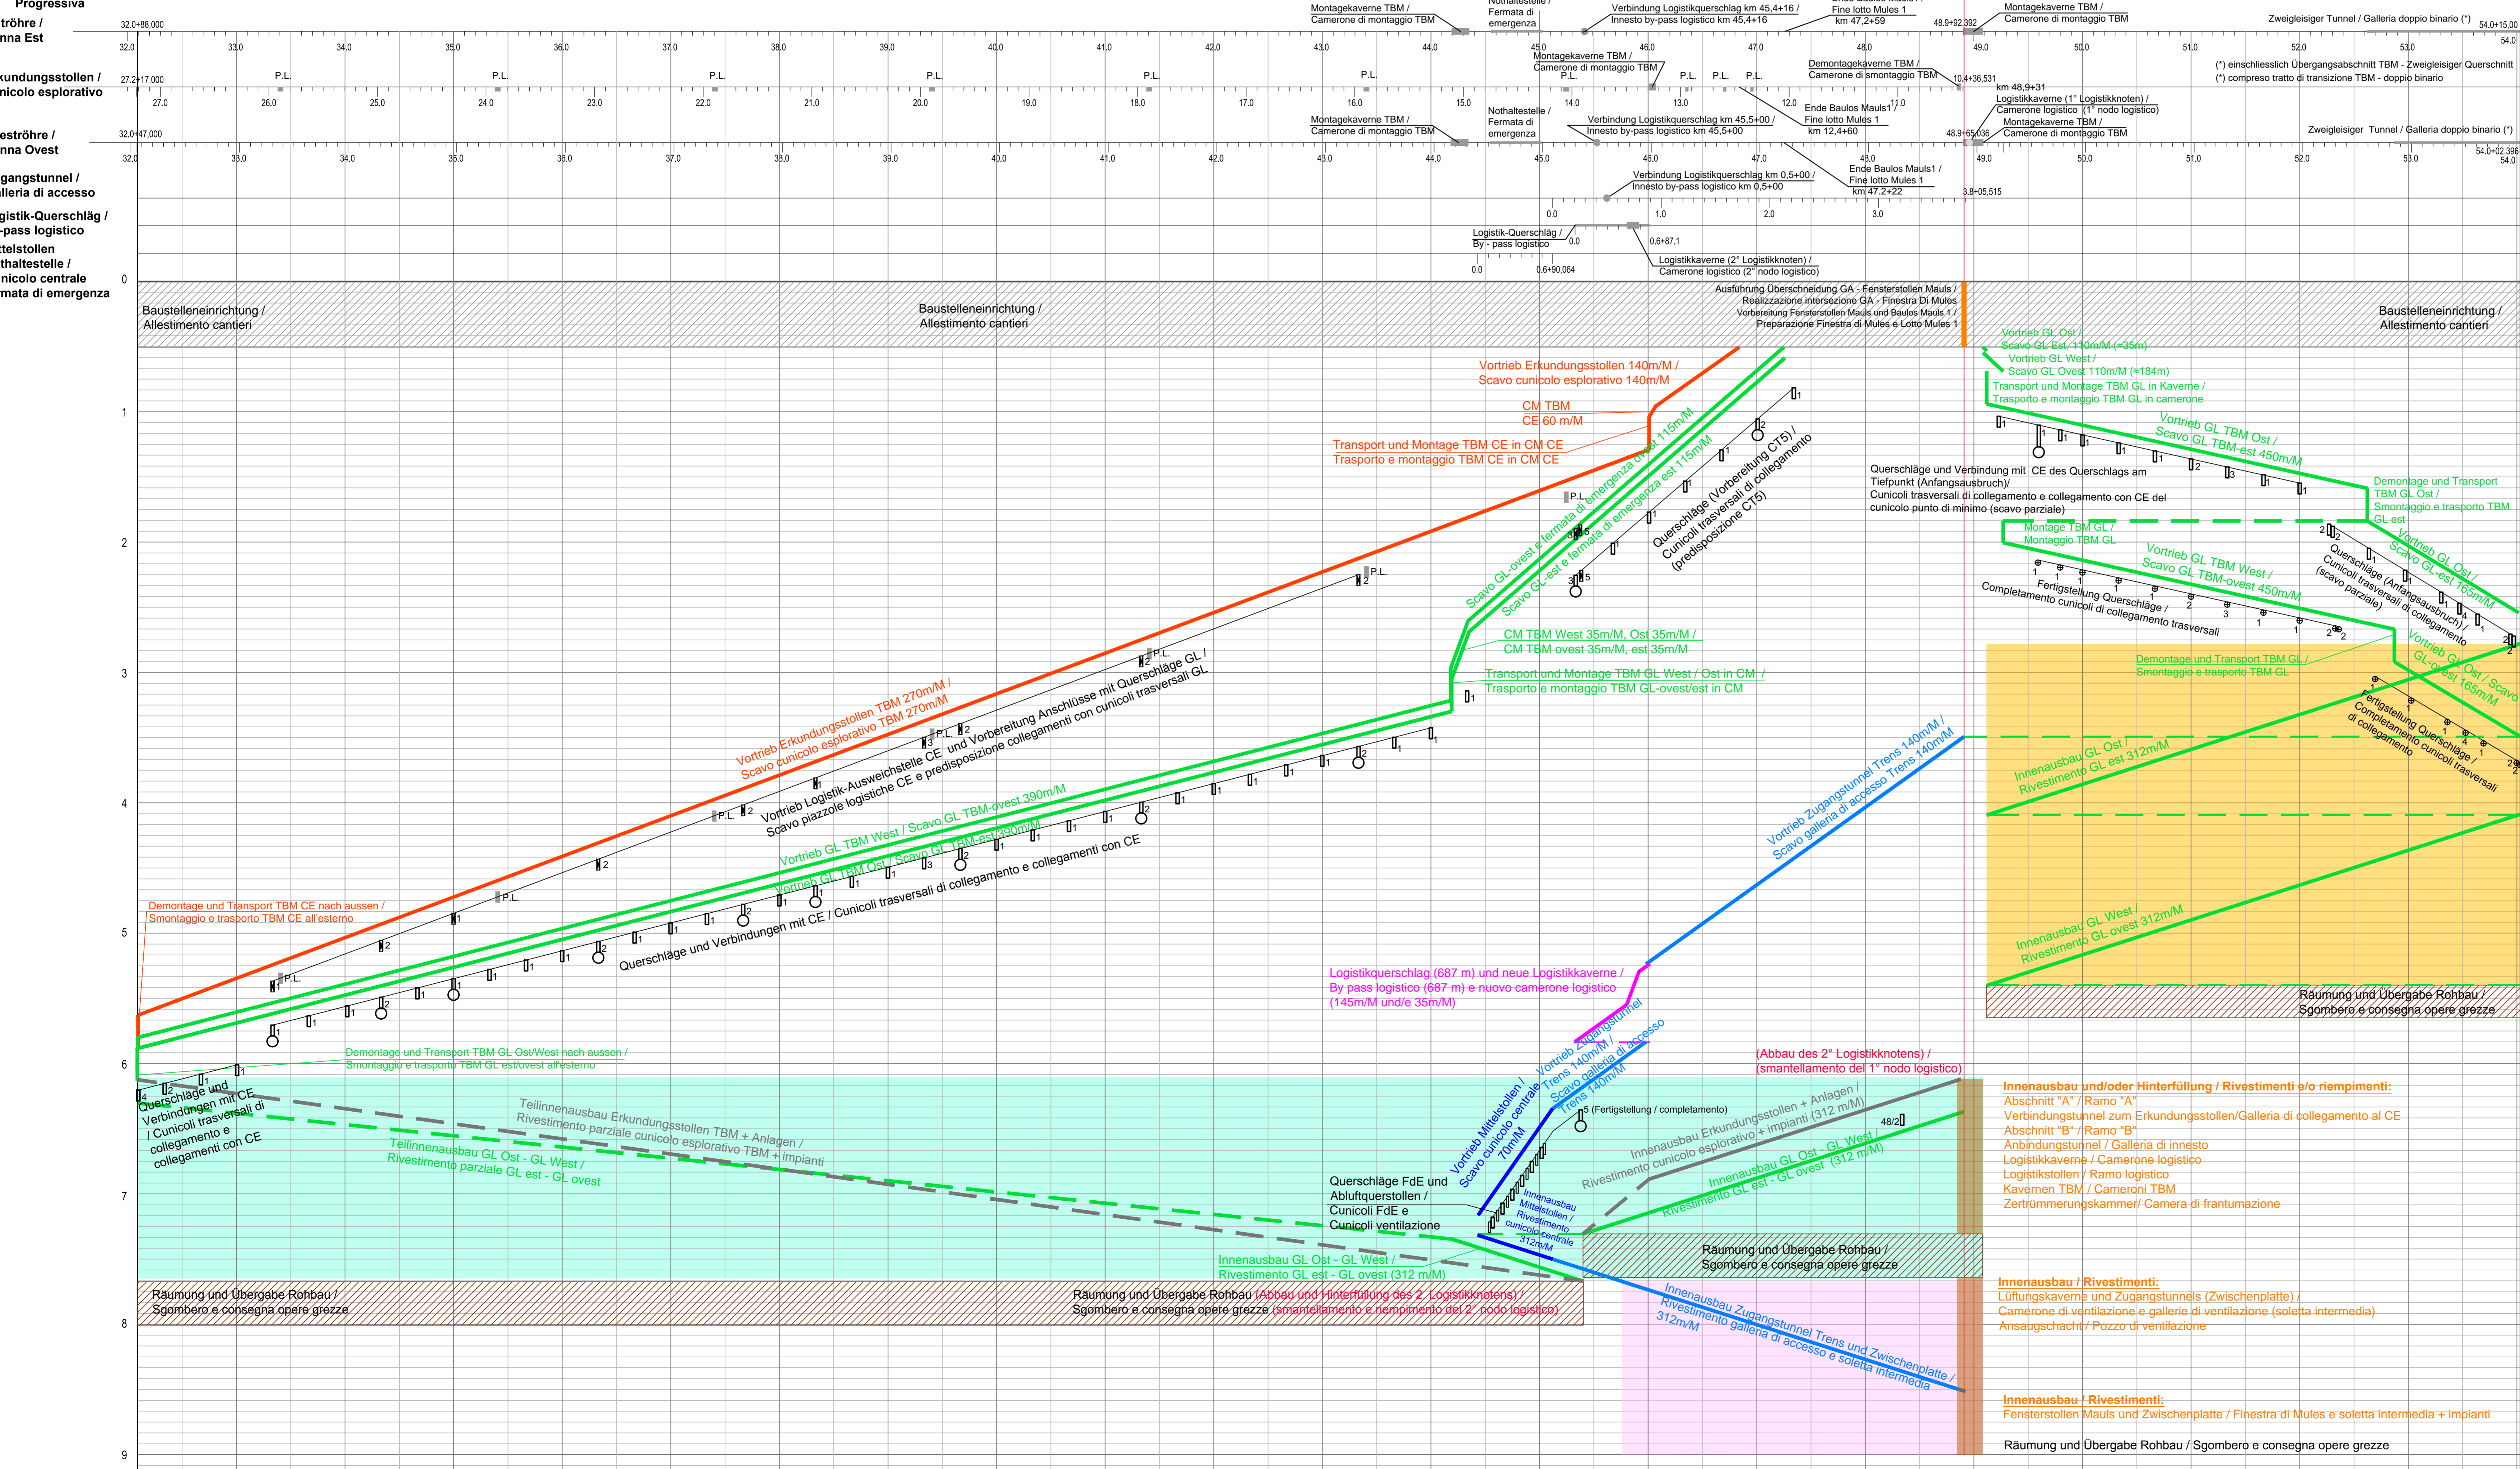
Progressiva
tröhre /
nna Est
kundungsstollen /
nicolo esplorativo
eströhre /
nna Ovest
gangstunnel /
lleria di accesso
gistik-Querschläg /
-pass logistico
ttelstollen
thaltestelle /
nicolo centrale
mata di emergenza

32.0+88,000
32.0 33.0 34.0 35.0 36.0 37.0 38.0 39.0 40.0 41.0 42.0 43.0 44.0 45.0 46.0 47.0 48.0 49.0 50.0 51.0 52.0 53.0 54.0
Montagekaverne TBM /
Camerone di montaggio TBM
Nothaltestelle /
Fermata di
emergenza
Verbindung Logistikquerschlag km 45,4+16 /
Innesto by-pass logistico km 45,4+16
Fine lotto Mules 1
km 47,2+59
48.9+92,392
Montagekaverne TBM /
Camerone di montaggio TBM
Zweigleisiger Tunnel / Galleria doppio binario (*)
54.0+15,00
27.2+17,000
P.L.
27.0 26.0 25.0 24.0 23.0 22.0 21.0 20.0 19.0 18.0 17.0 16.0 15.0 14.0 13.0 12.0 11.0
Montagekaverne TBM /
Camerone di montaggio TBM
Demontagekaverne TBM /
Camerone di smontaggio TBM
10.4+36,531
(*) einschliesslich Übergangsabschnitt TBM - Zweigleisiger Querschnitt
(*) compreso tratto di transizione TBM - doppio binario
km 48,9+31
Logistikkaverne (1° Logistikknoten) /
Camerone logistico (1° nodo logistico)
Montagekaverne TBM /
Camerone di montaggio TBM
Ende Baulos Mauls1 /
Fine lotto Mules 1
km 12,4+60
Nothaltestelle /
Fermata di
emergenza
Verbindung Logistikquerschlag km 45,5+00 /
Innesto by-pass logistico km 45,5+00
32.0+47,000
48.9+65,036
Zweigleisiger Tunnel / Galleria doppio binario (*)
54.0+02,396
Ende Baulos Mauls1 /
Fine lotto Mules 1
km 47,2+22
Verbindung Logistikquerschlag km 0,5+00 /
Innesto by-pass logistico km 0,5+00
3.8+05,515
0.0 1.0 2.0 3.0
Logistik-Querschläg /
By - pass logistico
0.6+87,1
Logistikkaverne (2° Logistikknoten) /
Camerone logistico (2° nodo logistico)
0.6+90,064

0 1 2 3 4 5 6 7 8 9

Baustelleneinrichtung /
Allestimento cantieri
Baustelleneinrichtung /
Allestimento cantieri
Ausführung Überschneidung GA - Fensterstollen Mauls /
Realizzazione intersezione GA - Finestra Di Mules
Vorbereitung Fensterstollen Mauls und Baulos Mauls 1 /
Preparazione Finestra di Mules e Lotto Mules 1
Baustelleneinrichtung /
Allestimento cantieri

Vortrieb Erkundungsstollen 140m/M /
Scavo cunicolo esplorativo 140m/M
CM TBM
CE 60 m/M
Transport und Montage TBM CE in CM CE
Trasporto e montaggio TBM CE in CM CE
Vortrieb GL Ost /
Scavo GL Est 110m/M (≈35m)
Vortrieb GL West /
Scavo GL Ovest 110m/M (≈184m)
Transport und Montage TBM GL in Kaverne /
Trasporto e montaggio TBM GL in camerone
Vortrieb GL TBM Ost /
Scavo GL TBM-est 450m/M
Querschläge und Verbindung mit CE des Querschlags am Tiefpunkt (Anfangsausbruch)/
Cunicoli trasversali di collegamento e collegamento con CE del cunicolo punto di minimo (scavo parziale)
Demontage und Transport TBM GL Ost /
Smontaggio e trasporto TBM GL est
Montage TBM GL /
Montaggio TBM GL
Vortrieb GL TBM West /
Scavo GL TBM-ovest 450m/M
Vortrieb GL Ost /
Scavo GL-est 165m/M
Querschläge (Anfangsausbruch) /
Cunicoli trasversali di collegamento (scavo parziale)
Fertigstellung Querschläge /
Completamento cunicoli di collegamento trasversali
Scavo GL-ovest e fermata di emergenza ovest 115m/M
Scavo GL-est e fermata di emergenza est 115m/M
Querschläge (Vorbereitung CT5) /
Cunicoli trasversali di collegamento (predisposizione CT5)
CM TBM West 35m/M, Ost 35m/M /
CM TBM ovest 35m/M, est 35m/M
Transport und Montage TBM GL West / Ost in CM /
Trasporto e montaggio TBM GL-ovest/est in CM
Demontage und Transport TBM GL /
Smontaggio e trasporto TBM GL
Vortrieb GL Ost / Scavo GL-ovest 165m/M
Fertigstellung Querschläge /
Completamento cunicoli trasversali di collegamento
Vortrieb Erkundungsstollen TBM 270m/M /
Scavo cunicolo esplorativo TBM 270m/M
Vortrieb Logistik-Ausweichstelle CE und Vorbereitung Anschlüsse mit Querschläge GL /
Scavo piazzole logistiche CE e predisposizione collegamenti con cunicoli trasversali GL
Vortrieb GL TBM West / Scavo GL TBM-ovest 390m/M
Vortrieb GL TBM Ost / Scavo GL TBM-est 390m/M
Querschläge und Verbindungen mit CE / Cunicoli trasversali di collegamento e collegamento con CE
Vortrieb Zugangstunnel Trens 140m/M /
Scavo galleria di accesso Trens 140m/M
Innenausbau GL Ost /
Rivestimento GL est 312m/M
Innenausbau GL West /
Rivestimento GL ovest 312m/M
Demontage und Transport TBM CE nach aussen /
Smontaggio e trasporto TBM CE all'esterno
Logistikquerschlag (687 m) und neue Logistikkaverne /
By pass logistico (687 m) e nuovo camerone logistico
(145m/M und/e 35m/M)
Räumung und Übergabe Rohbau /
Sgombero e consegna opere grezze
Demontage und Transport TBM GL Ost/West nach aussen /
Smontaggio e trasporto TBM GL est/ovest all'esterno
Querschläge und Verbindungen mit CE / Cunicoli trasversali di collegamento e collegamenti con CE
Vortrieb Zugangstunnel Trens 140m/M /
Scavo galleria di accesso Trens 140m/M
(Abbau des 2° Logistikknotens) /
(smantellamento del 1° nodo logistico)
Teilinnenausbau Erkundungsstollen TBM + Anlagen /
Rivestimento parziale cunicolo esplorativo TBM + impianti
Teilinnenausbau GL Ost - GL West /
Rivestimento parziale GL est - GL ovest
5 (Fertigstellung / completamento)
Innenausbau Erkundungsstollen + Anlagen /
Rivestimento cunicolo esplorativo + impianti (312 m/M)
48/2
Innenausbau GL Ost - GL West /
Rivestimento GL est - GL ovest (312 m/M)
Vortrieb Mittelstollen /
Scavo cunicolo centrale
70m/M
Innenausbau Mittelstollen /
Rivestimento cunicolo centrale
312m/M
Querschläge FdE und Abluftquerstollen /
Cunicoli FdE e Cunicoli ventilazione
Innenausbau GL Ost - GL West /
Rivestimento GL est - GL ovest (312 m/M)
Räumung und Übergabe Rohbau /
Sgombero e consegna opere grezze
Räumung und Übergabe Rohbau /
Sgombero e consegna opere grezze
Räumung und Übergabe Rohbau (Abbau und Hinterfüllung des 2. Logistikknotens) /
Sgombero e consegna opere grezze (smantellamento e riempimento del 2° nodo logistico)
Innenausbau Zugangstunnel Trens und Zwischenplatte /
Rivestimento galleria di accesso e soletta intermedia
312m/M
Innenausbau und/oder Hinterfüllung / Rivestimenti e/o riempimenti:
Abschnitt "A" / Ramo "A"
Verbindungstunnel zum Erkundungsstollen/Galleria di collegamento al CE
Abschnitt "B" / Ramo "B"
Anbindungstunnel / Galleria di innesto
Logistikkaverne / Camerone logistico
Logistikstollen / Ramo logistico
Kavernen TBM / Cameroni TBM
Zertrümmerungskammer/ Camera di frantumazione
Innenausbau / Rivestimenti:
Lüftungskaverne und Zugangstunnels (Zwischenplatte) /
Camerone di ventilazione e gallerie di ventilazione (soletta intermedia)
Ansaugschacht / Pozzo di ventilazione
Innenausbau / Rivestimenti:
Fensterstollen Mauls und Zwischenplatte / Finestra di Mules e soletta intermedia + impianti
Räumung und Übergabe Rohbau / Sgombero e consegna opere grezze